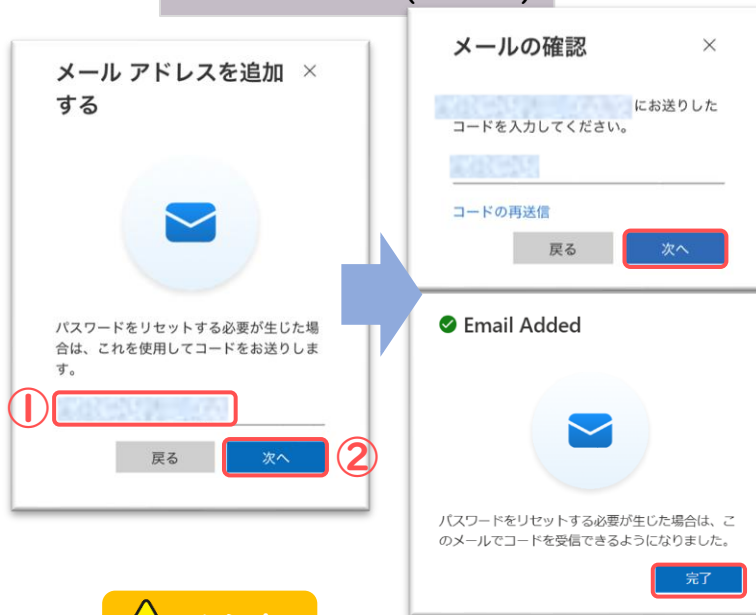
メール アドレスを追加する ×

パスワードをリセットする必要が生じた場合は、これを使用してコードをお送りします。

①
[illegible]

戻る 次へ ②

メールの確認 ×

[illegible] にお送りしたコードを入力してください。

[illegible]

コードの再送信

戻る 次へ

Email Added

パスワードをリセットする必要が生じた場合は、このメールでコードを受信できるようになりました。

完了